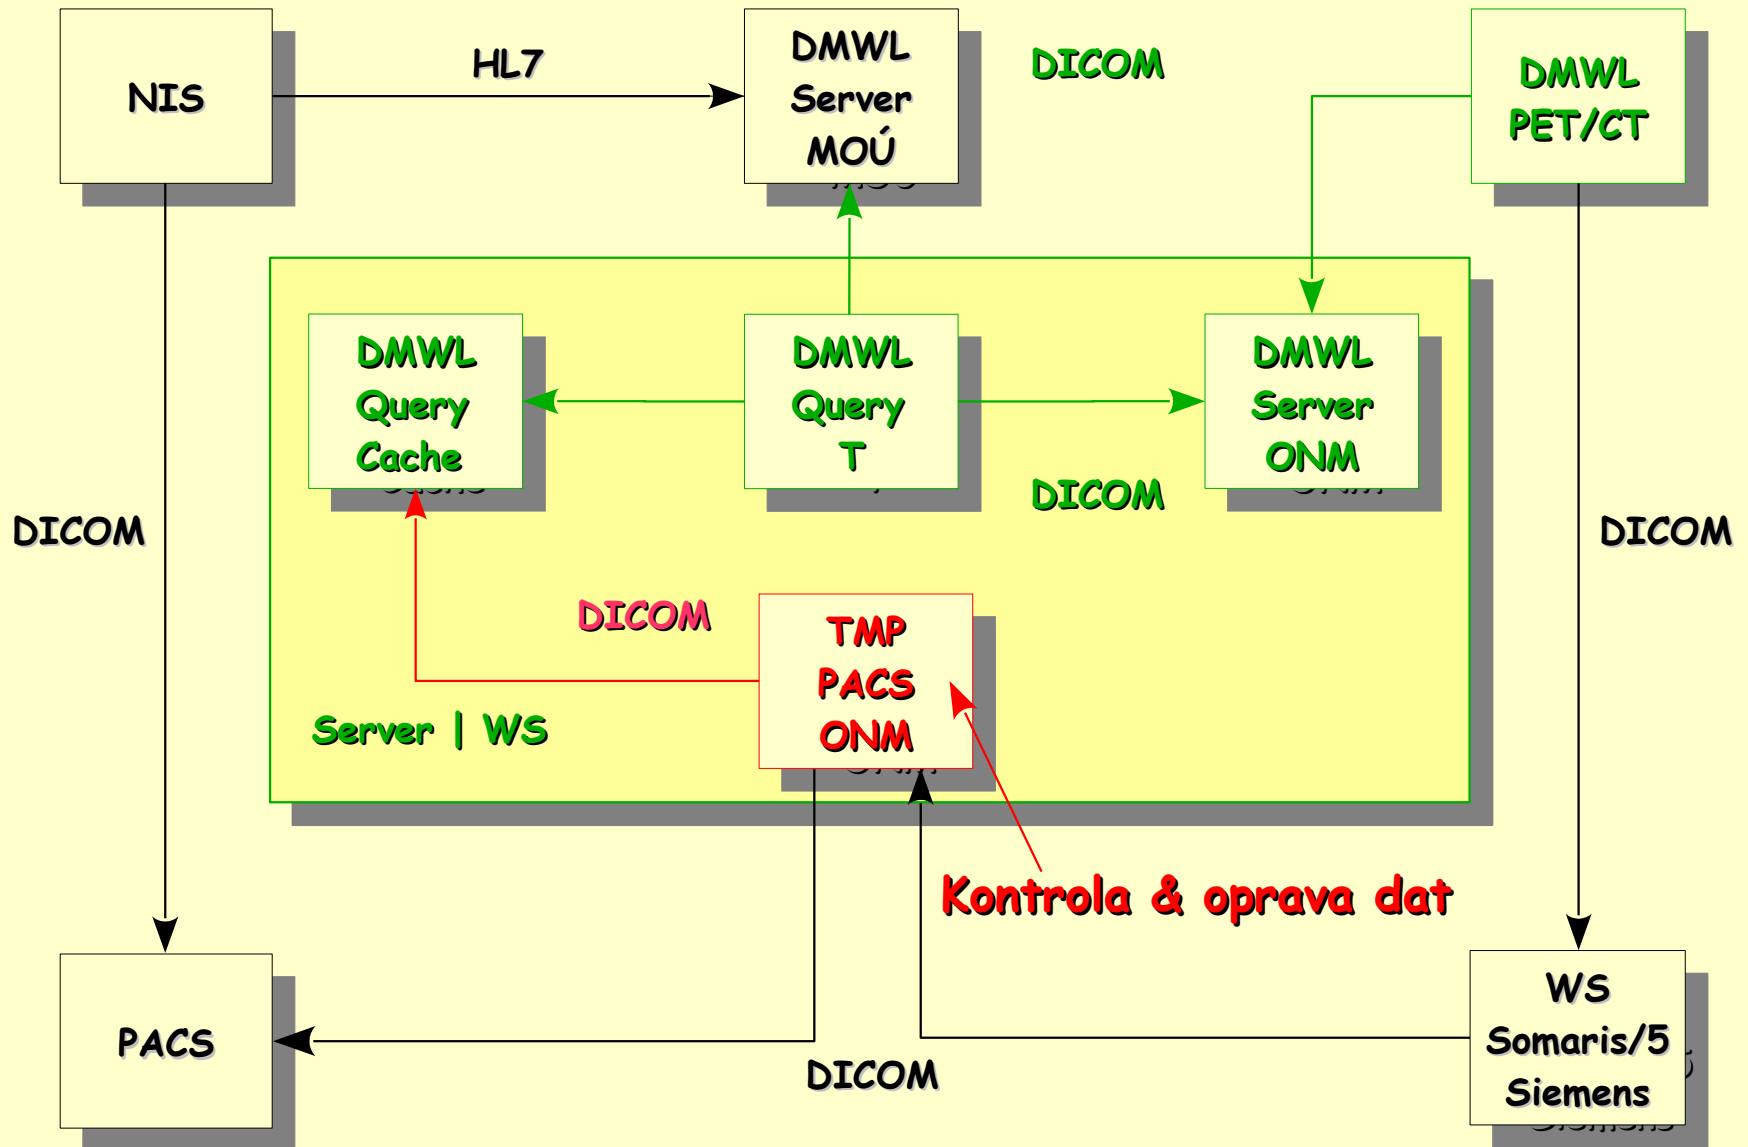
NIS

HL7

DMWL
Server
MOÚ

DICOM

DMWL
PET/CT

DMWL
Query
Cache

DMWL
Query
T

DMWL
Server
ONM

DICOM

DICOM

DICOM

DICOM

TMP
PACS
ONM

Server | WS

Kontrola & oprava dat

PACS

DICOM

WS
Somaris/5
Siemens